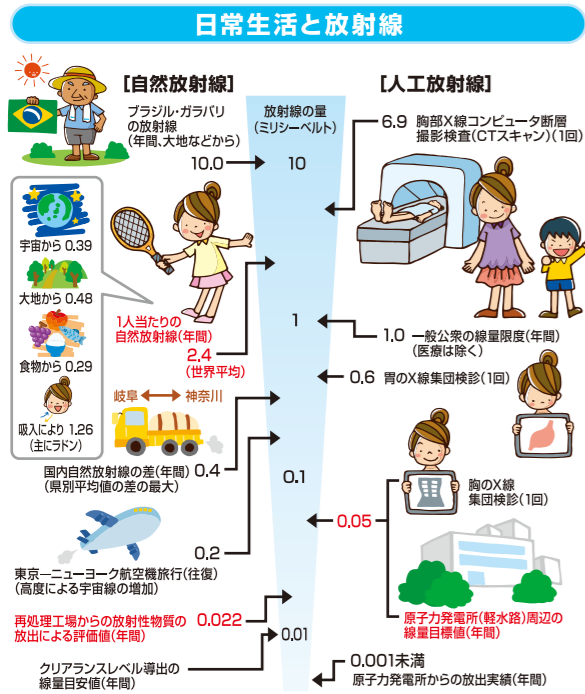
日常生活と放射線

[自然放射線]

[人工放射線]

ブラジル・ガラパリの放射線（年間、大地などから）

放射線の量（ミリシーベルト）

10.0

10

6.9 胸部X線コンピュータ断層撮影検査（CTスキャン）（1回）

宇宙から 0.39

大地から 0.48

食物から 0.29

吸入により 1.26（主にラドン）

1人当たりの自然放射線（年間）

2.4（世界平均）

1

1.0 一般公衆の線量限度（年間）（医療は除く）

0.6 胃のX線集団検診（1回）

岐阜

神奈川

国内自然放射線の差（年間）（県別平均値の差の最大）

0.4

0.1

胸のX線集団検診（1回）

0.05

0.2

東京—ニューヨーク航空機旅行（往復）（高度による宇宙線の増加）

原子力発電所（軽水路）周辺の線量目標値（年間）

再処理工場からの放射性物質の放出による評価値（年間）

0.022

0.01

クリアランスレベル導出の線量目安値（年間）

0.001未満 原子力発電所からの放出実績（年間）